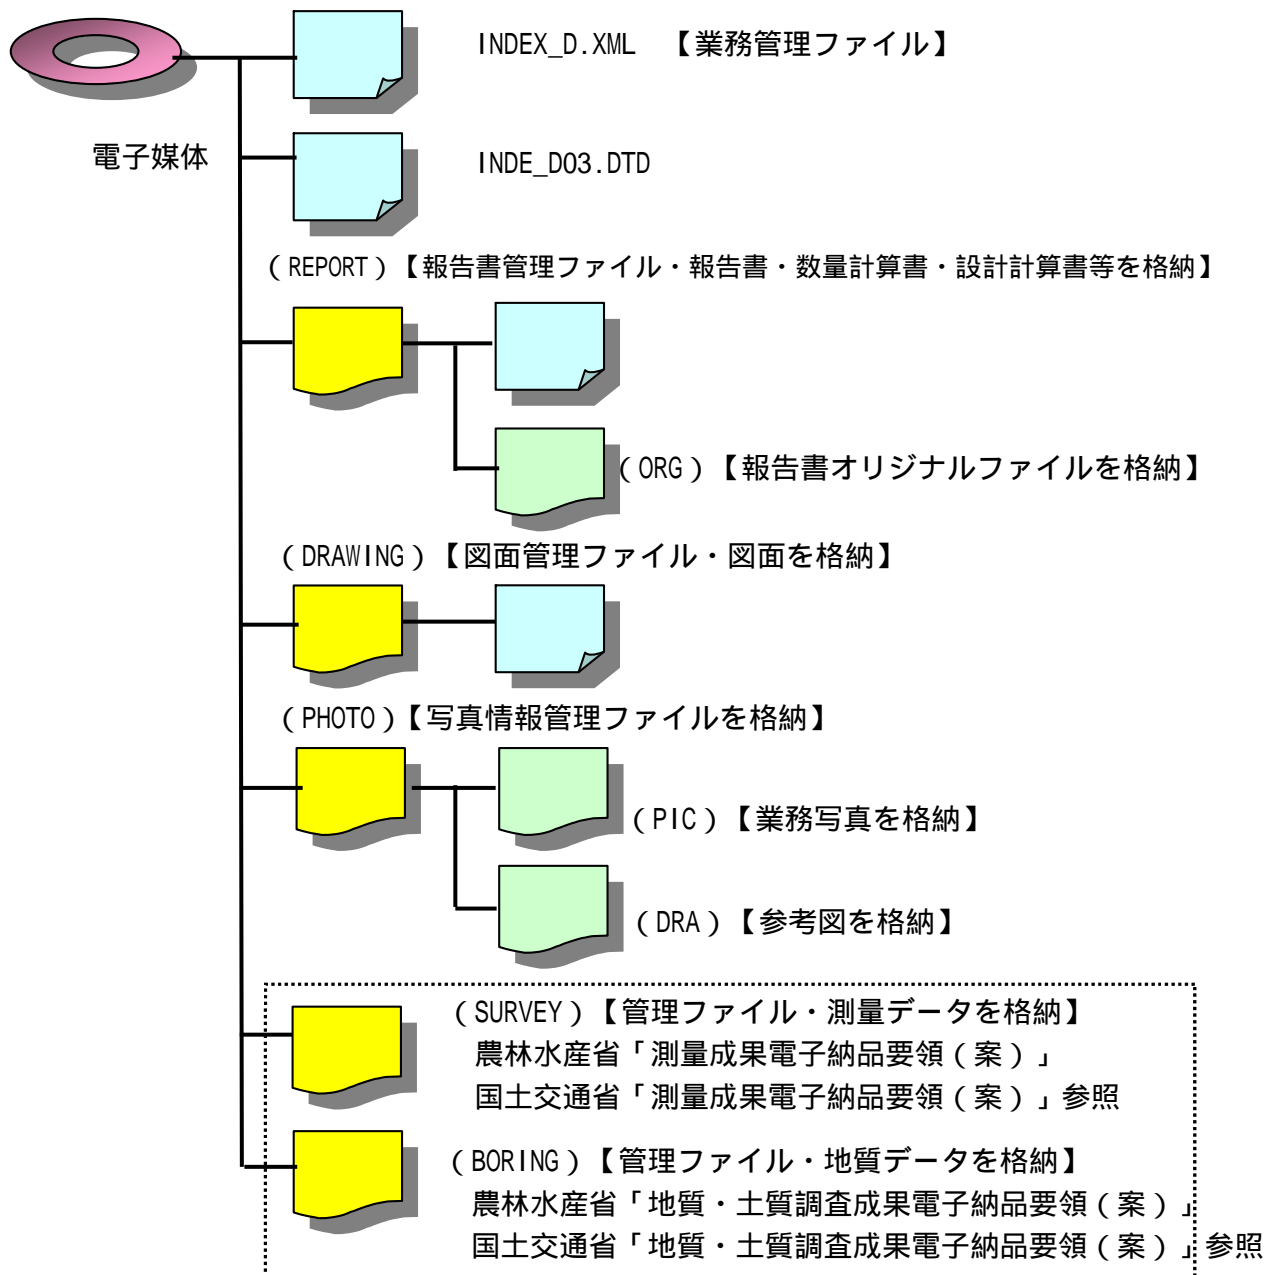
INDEX_D.XML 【業務管理ファイル】

電子媒体

INDE_D03.DTD

（REPORT）【報告書管理ファイル・報告書・数量計算書・設計計算書等を格納】

（ORG）【報告書オリジナルファイルを格納】

（DRAWING）【図面管理ファイル・図面を格納】

（PHOTO）【写真情報管理ファイルを格納】

（PIC）【業務写真を格納】

（DRA）【参考図を格納】

（SURVEY）【管理ファイル・測量データを格納】
農林水産省「測量成果電子納品要領（案）」
国土交通省「測量成果電子納品要領（案）」参照

（BORING）【管理ファイル・地質データを格納】
農林水産省「地質・土質調査成果電子納品要領（案）」
国土交通省「地質・土質調査成果電子納品要領（案）」参照